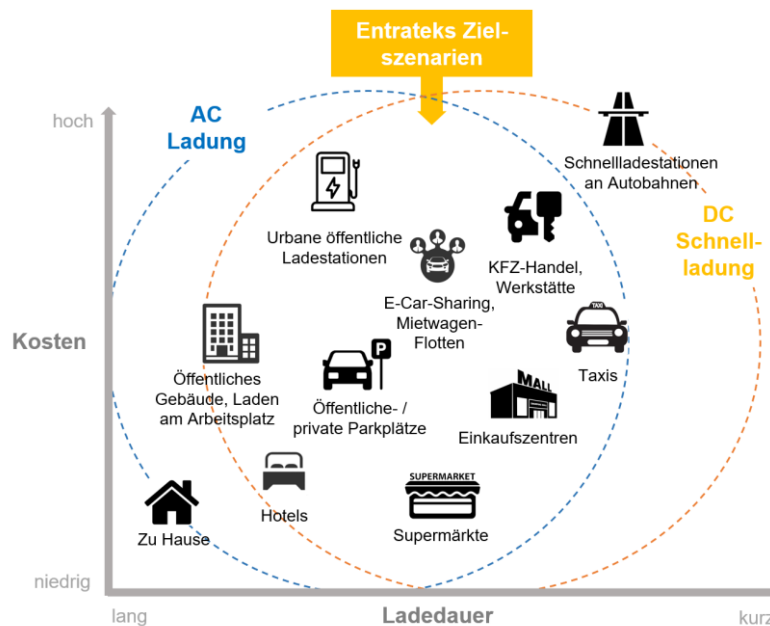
Entrateks Ziel-szenarien

hoch

AC Ladung

Schnellladestationen an Autobahnen

DC Schnell-ladung

Urbane öffentliche Ladestationen

KFZ-Handel, Werkstätte

E-Car-Sharing, Mietwagen-Flotten

TAXI

Taxis

Kosten

Öffentliches Gebäude, Laden am Arbeitsplatz

P

Öffentliche- / private Parkplätze

MALL

Einkaufszentren

SUPERMARKET

Hotels

Zu Hause

Supermärkte

niedrig

lang

Ladedauer

kurz